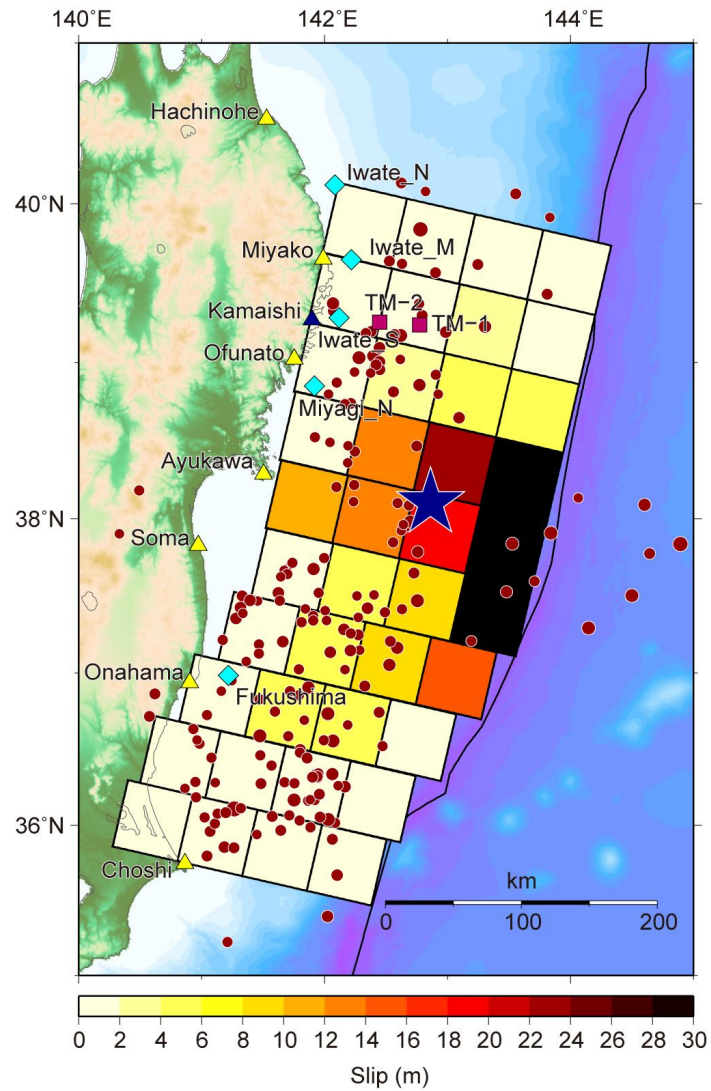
140°E
142°E
144°E

40°N
38°N
36°N

Hachinohe
Iwate_N
Miyako
Iwate_M
Kamaishi
TM-2
TM-1
Iwate_S
Ofunato
Miyagi_N
Ayukawa
Soma
Onahama
Fukushima
Choshi

km
0
100
200

0 2 4 6 8 10 12 14 16 18 20 22 24 26 28 30
Slip (m)